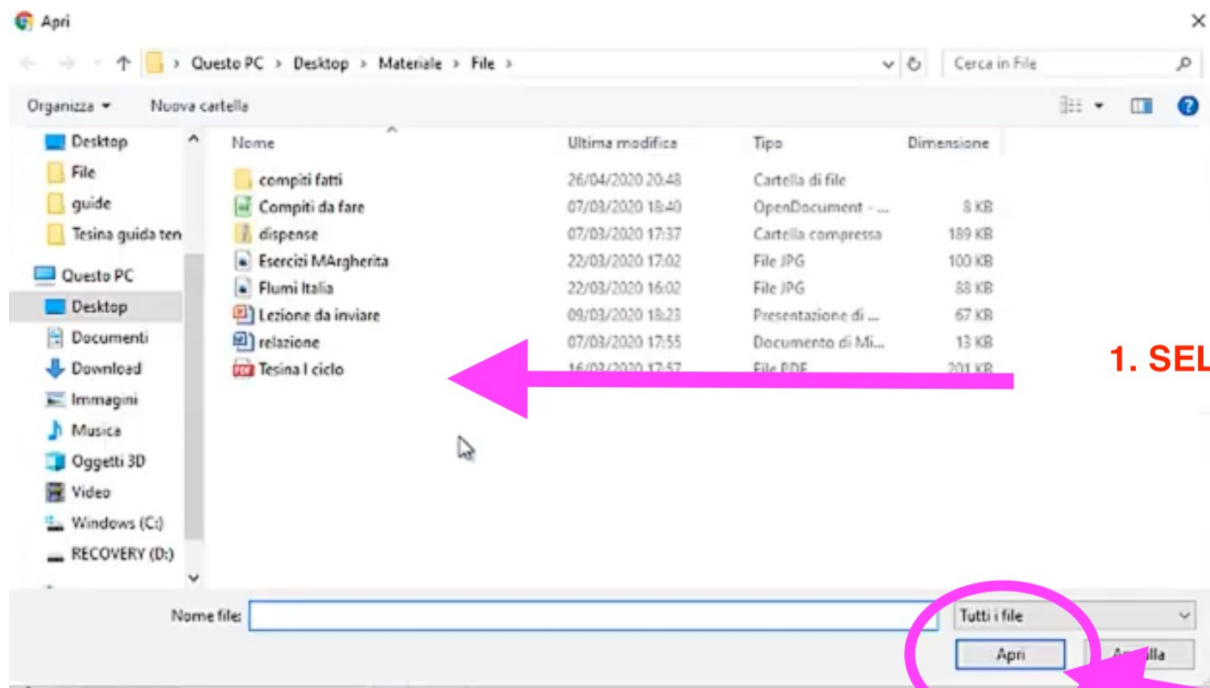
Apri

Questo PC > Desktop > Materiale > File >

Cerca in File

Organizza ▾ Nuova cartella

Desktop
File
guide
Tesina guida ten
Questo PC
Desktop
Documenti
Download
Immagini
Musica
Oggetti 3D
Video
Windows (C:)
RECOVERY (D:)

| Nome | Ultima modifica | Tipo | Dimensione |
|---|---|---|---|
| compiti fatti | 26/04/2020 20:48 | Cartella di file | |
| Compiti da fare | 07/03/2020 18:40 | OpenDocument - ... | 8 KB |
| dispense | 07/03/2020 17:37 | Cartella compressa | 189 KB |
| Esercizi MArgherita | 22/03/2020 17:02 | File JPG | 100 KB |
| Fiumi Italia | 22/03/2020 16:02 | File JPG | 88 KB |
| Lezione da inviare | 09/03/2020 18:23 | Presentazione di ... | 67 KB |
| relazione | 07/03/2020 17:55 | Documento di Mi... | 13 KB |
| Tesina I ciclo | 16/03/2020 17:57 | File PDF | 201 KB |

1. SEL

Nome file:

Tutti i file

Apri

A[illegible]lla